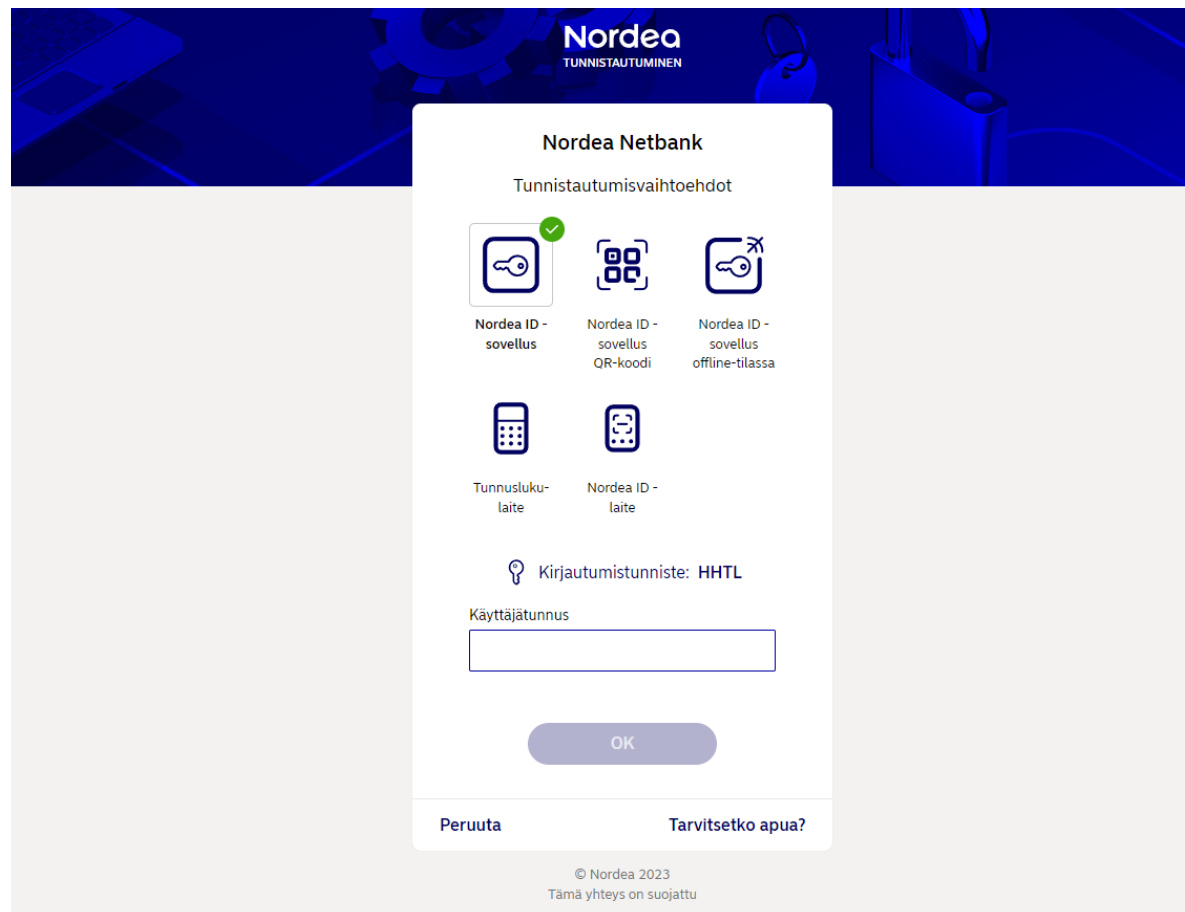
Nordea
TUNNISTAUTUMINEN

Nordea Netbank

Tunnistautumisvaihtoehdot

Nordea ID - sovellus

Nordea ID - sovellus QR-koodi

Nordea ID - sovellus offline-tilassa

Tunnusluku-laite

Nordea ID - laite

Kirjautumistunniste: HHTL

Käyttäjätunnus

OK

Peruuta

Tarvitsetko apua?

© Nordea 2023
Tämä yhteys on suojattu